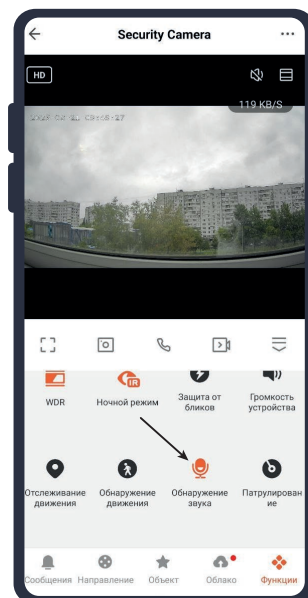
Security Camera

HD

119 KB/S

2023 04 11 09:08:27

WDR

Ночной режим

Защита от бликов

Громкость устройства

Отслеживание движения

Обнаружение движения

Обнаружение звука

Патрулирование

Сообщения

Направление

Объект

Облако

Функции